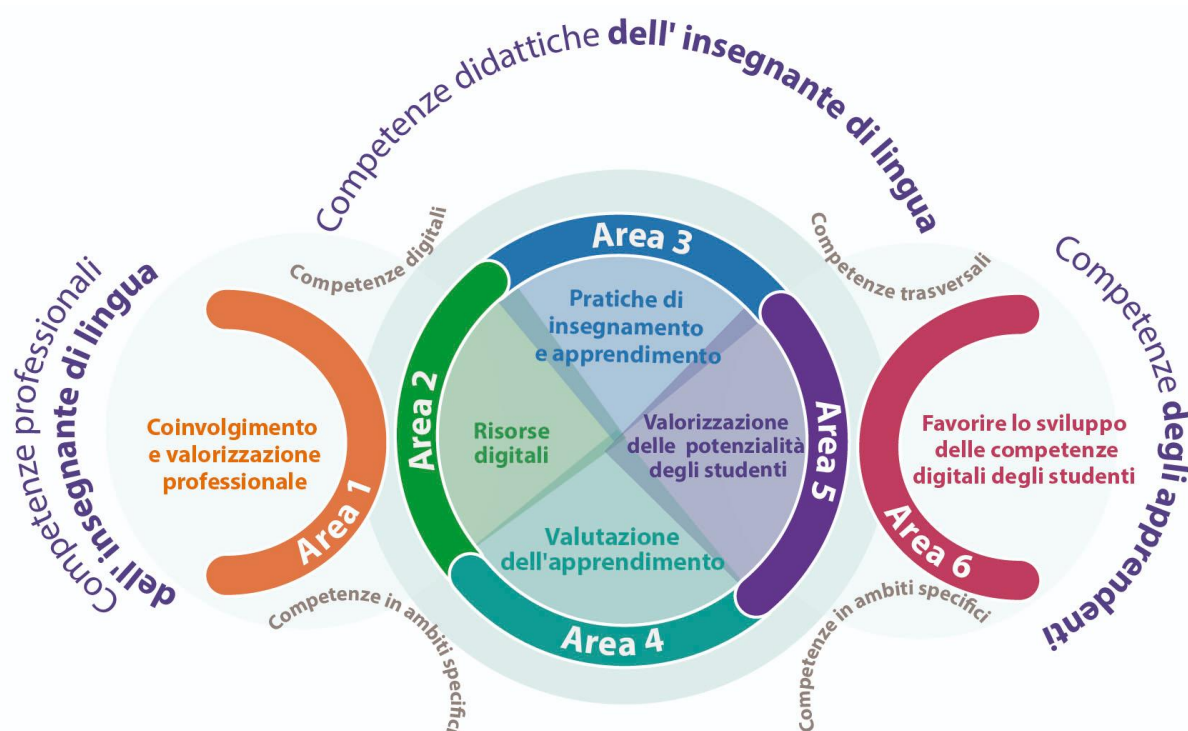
Competenze didattiche dell' insegnante di lingua

Competenze professionali dell'insegnante di lingua

Competenze degli apprendenti

Competenze digitali

Competenze trasversali

Area 3

Pratiche di insegnamento e apprendimento

Area 2

Risorse digitali

Valorizzazione delle potenzialità degli studenti

Area 5

Valutazione dell'apprendimento

Area 4

Coinvolgimento e valorizzazione professionale

Area 1

Favorire lo sviluppo delle competenze digitali degli studenti

Area 6

Competenze in ambiti specific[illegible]

Competenze in ambiti specifici